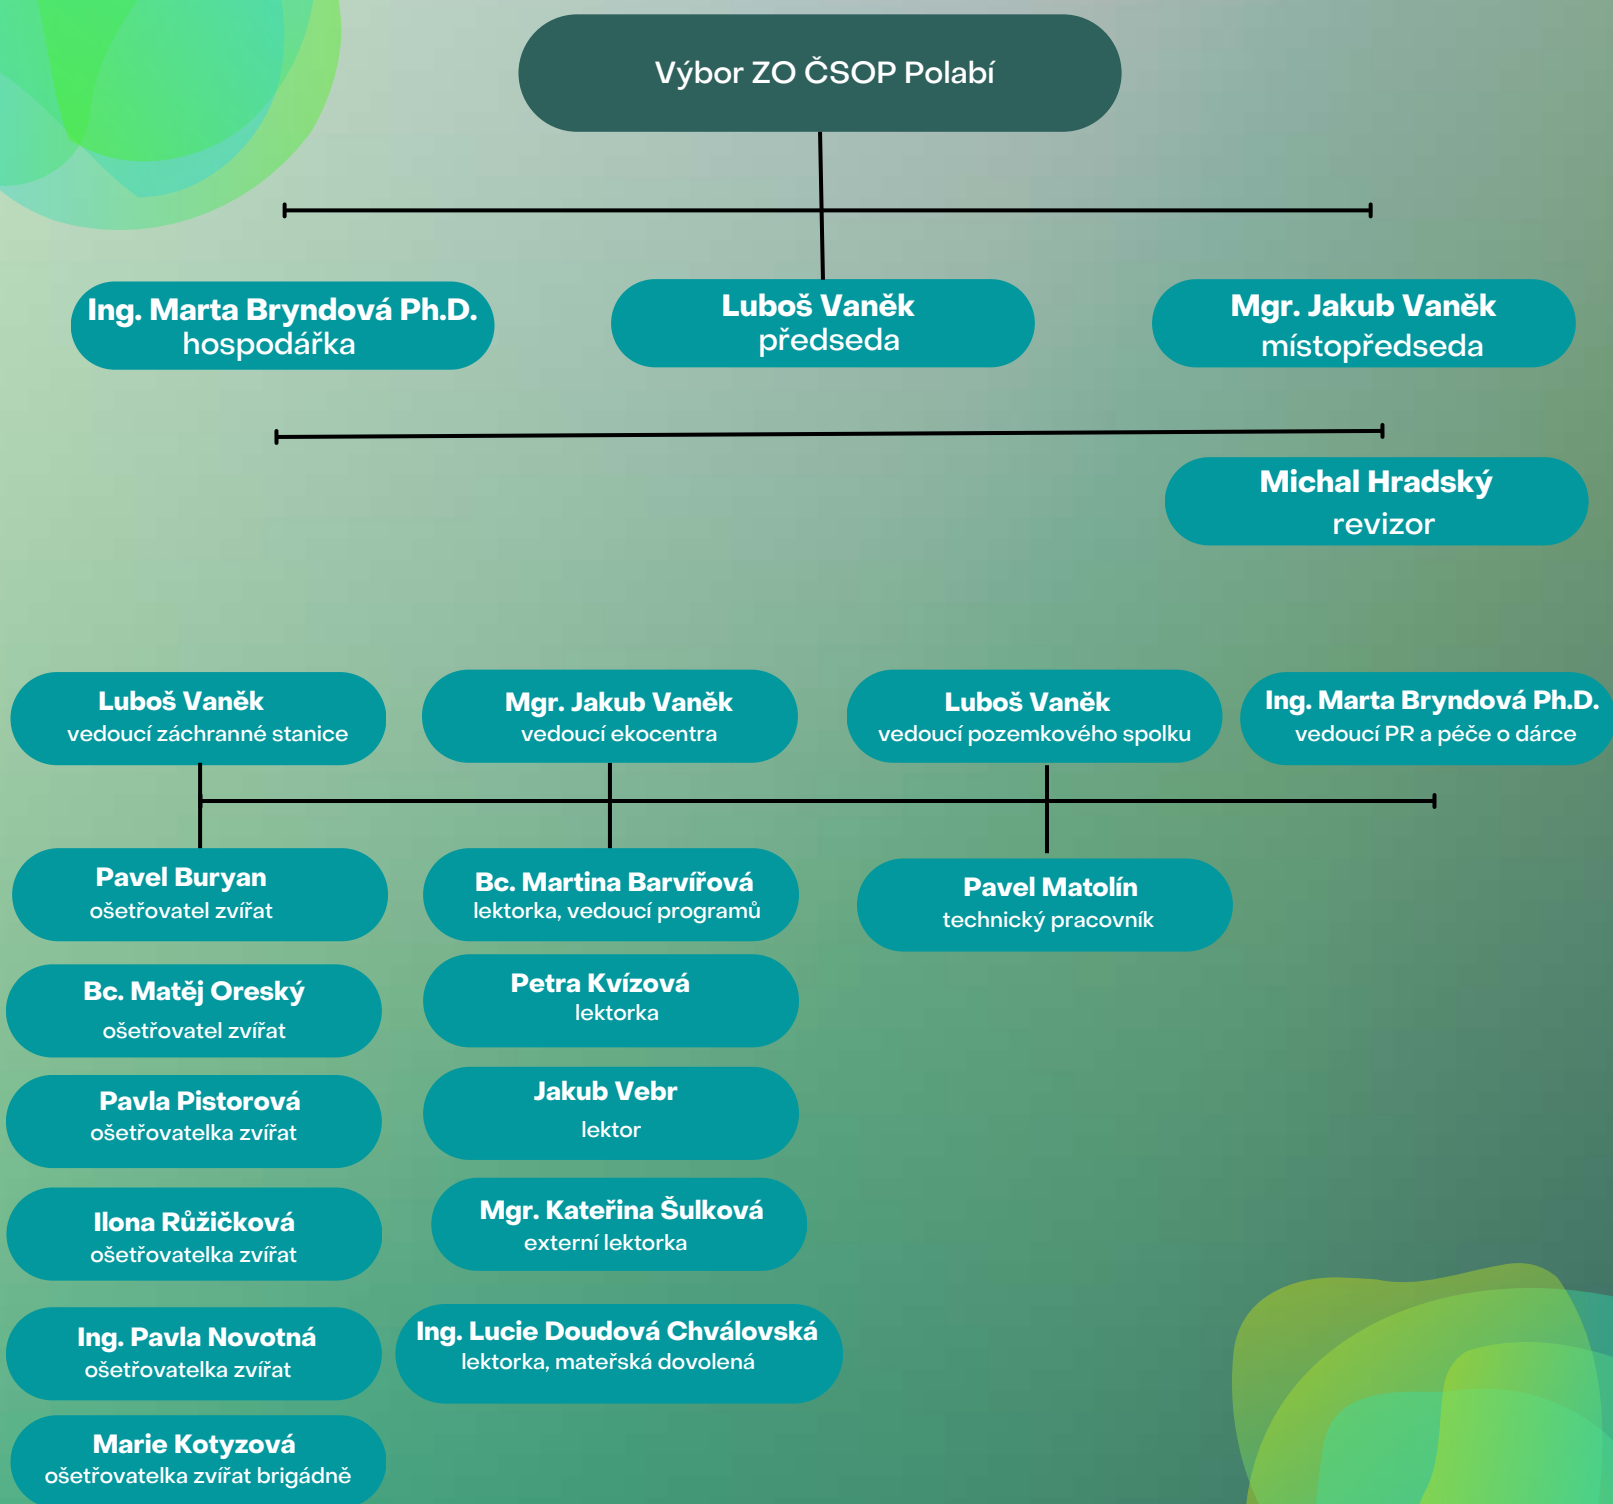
Výbor ZO ČSOP Polabí

Ing. Marta Bryndová Ph.D.
hospodářka

Luboš Vaněk
předseda

Mgr. Jakub Vaněk
místopředseda

Michal Hradský
revizor

Luboš Vaněk
vedoucí záchranné stanice

Mgr. Jakub Vaněk
vedoucí ekocentra

Luboš Vaněk
vedoucí pozemkového spolku

Ing. Marta Bryndová Ph.D.
vedoucí PR a péče o dárce

Pavel Buryan
ošetřovatel zvířat

Bc. Martina Barvířová
lektorka, vedoucí programů

Pavel Matolín
technický pracovník

Bc. Matěj Oreský
ošetřovatel zvířat

Petra Kvízová
lektorka

Pavla Pistorová
ošetřovatelka zvířat

Jakub Vebr
lektor

Ilona Růžičková
ošetřovatelka zvířat

Mgr. Kateřina Šulková
externí lektorka

Ing. Pavla Novotná
ošetřovatelka zvířat

Ing. Lucie Doudová Chválovská
lektorka, mateřská dovolená

Marie Kotyzová
ošetřovatelka zvířat brigádně